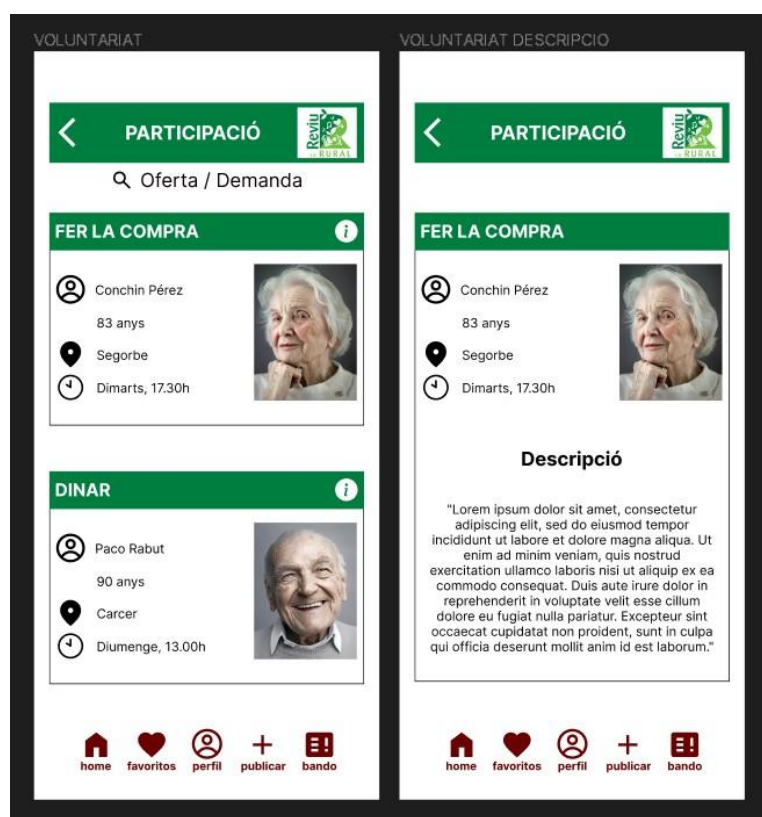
VOLUNTARIAT

PARTICIPACIÓ

Reviu LA RURAL

Oferta / Demanda

FER LA COMPRA

Conchin Pérez

83 anys

Segorbe

Dimarts, 17.30h

DINAR

Paco Rabut

90 anys

Carcer

Diumenge, 13.00h

home favoritos perfil publicar bando

VOLUNTARIAT DESCRIPCIO

PARTICIPACIÓ

Reviu LA RURAL

FER LA COMPRA

Conchin Pérez

83 anys

Segorbe

Dimarts, 17.30h

Descripció

"Lorem ipsum dolor sit amet, consectetur adipiscing elit, sed do eiusmod tempor incididunt ut labore et dolore magna aliqua. Ut enim ad minim veniam, quis nostrud exercitation ullamco laboris nisi ut aliquip ex ea commodo consequat. Duis aute irure dolor in reprehenderit in voluptate velit esse cillum dolore eu fugiat nulla pariatur. Excepteur sint occaecat cupidatat non proident, sunt in culpa qui officia deserunt mollit anim id est laborum."

home favoritos perfil publicar bando